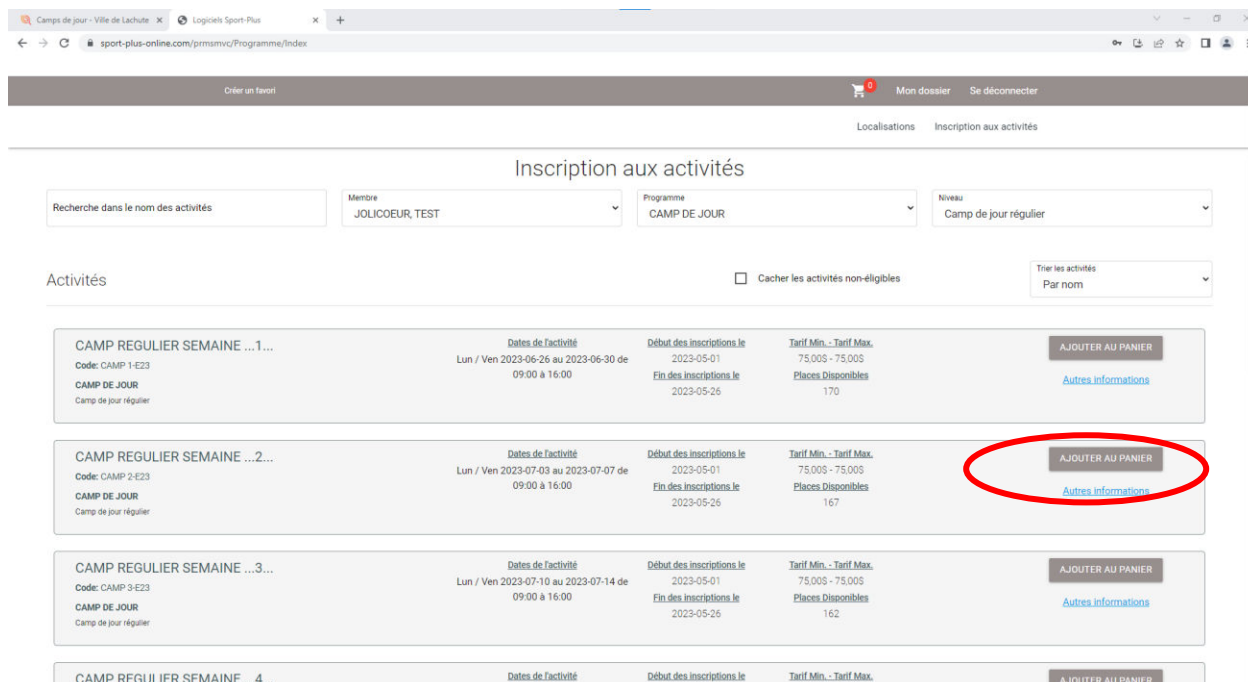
Camps de jour - Ville de Lachute ×
Logiciels Sport-Plus ×
+

sport-plus-online.com/prmsmvc/Programme/Index

Créer un favori
0
Mon dossier
Se déconnecter

Localisations
Inscription aux activités

Inscription aux activités

Recherche dans le nom des activités

Membre
JOLICOEUR, TEST

Programme
CAMP DE JOUR

Niveau
Camp de jour régulier

Activités

Cacher les activités non-éligibles

Trier les activités
Par nom

CAMP REGULIER SEMAINE ...1...
Code: CAMP 1-E23
CAMP DE JOUR
Camp de jour régulier

Dates de l'activité
Lun / Ven 2023-06-26 au 2023-06-30 de 09:00 à 16:00

Début des inscriptions le
2023-05-01
Fin des inscriptions le
2023-05-26

Tarif Min. - Tarif Max.
75,00$ - 75,00$
Places Disponibles
170

AJOUTER AU PANIER
Autres informations

CAMP REGULIER SEMAINE ...2...
Code: CAMP 2-E23
CAMP DE JOUR
Camp de jour régulier

Dates de l'activité
Lun / Ven 2023-07-03 au 2023-07-07 de 09:00 à 16:00

Début des inscriptions le
2023-05-01
Fin des inscriptions le
2023-05-26

Tarif Min. - Tarif Max.
75,00$ - 75,00$
Places Disponibles
167

AJOUTER AU PANIER
Autres informations

CAMP REGULIER SEMAINE ...3...
Code: CAMP 3-E23
CAMP DE JOUR
Camp de jour régulier

Dates de l'activité
Lun / Ven 2023-07-10 au 2023-07-14 de 09:00 à 16:00

Début des inscriptions le
2023-05-01
Fin des inscriptions le
2023-05-26

Tarif Min. - Tarif Max.
75,00$ - 75,00$
Places Disponibles
162

AJOUTER AU PANIER
Autres informations

CAMP REGULIER SEMAINE ...4
Dates de l'activité
Début des inscriptions le
Tarif Min. - Tarif Max.
AJOUTER AU PANIER